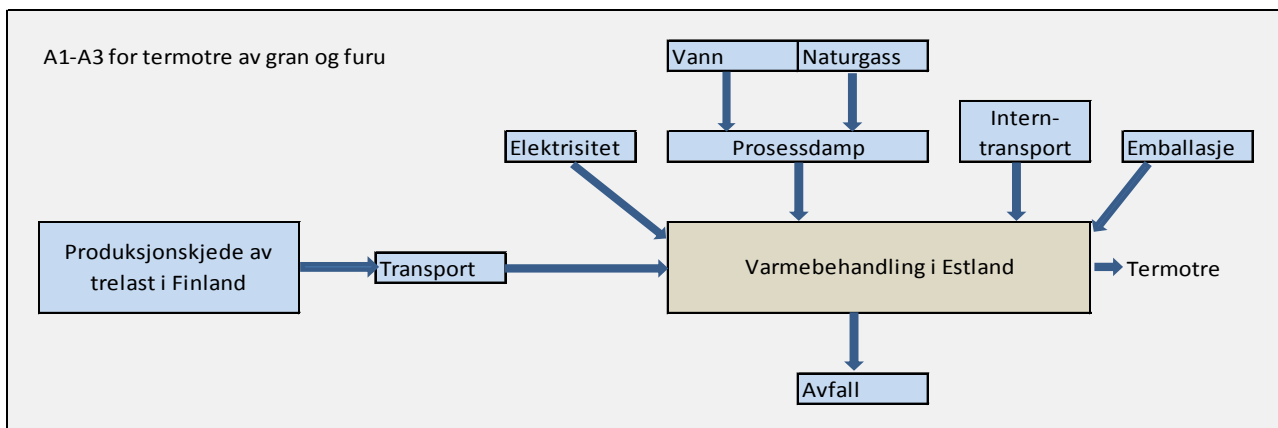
A1-A3 for termotre av gran og furu

Vann

Naturgass

Elektrisitet

Prosessdamp

Interntransport

Emballasje

Produksjonskjede av trelast i Finland

Transport

Varmebehandling i Estland

Termotre

Avfall